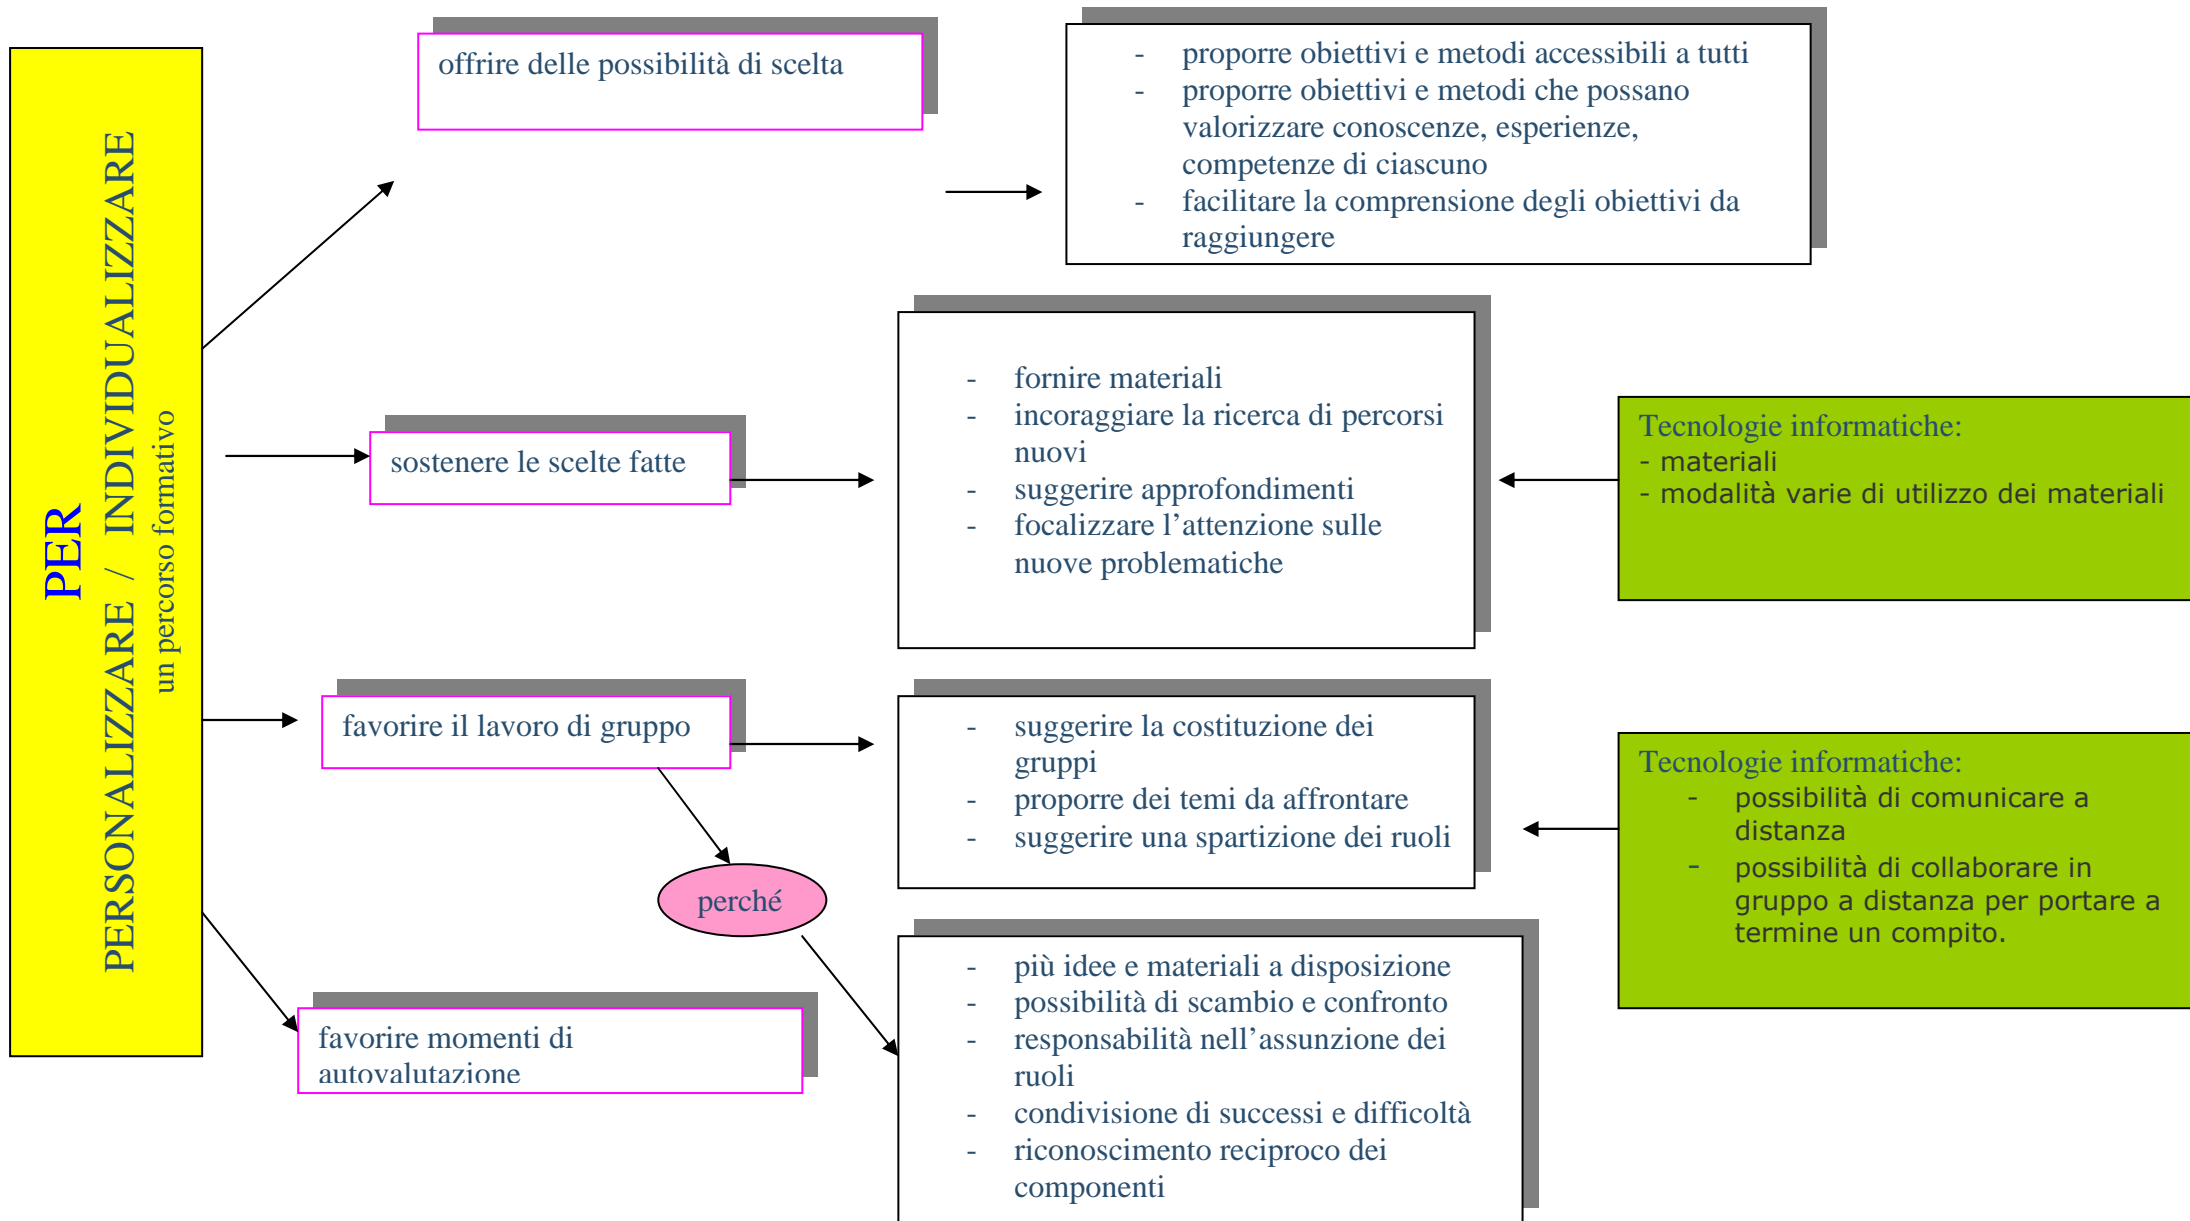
PER
PERSONALIZZARE / INDIVIDUALIZZARE
un percorso formativo

offrire delle possibilità di scelta

- proporre obiettivi e metodi accessibili a tutti
- proporre obiettivi e metodi che possano valorizzare conoscenze, esperienze, competenze di ciascuno
- facilitare la comprensione degli obiettivi da raggiungere

sostenere le scelte fatte

- fornire materiali
- incoraggiare la ricerca di percorsi nuovi
- suggerire approfondimenti
- focalizzare l'attenzione sulle nuove problematiche

Tecnologie informatiche:
- materiali
- modalità varie di utilizzo dei materiali

favorire il lavoro di gruppo

- suggerire la costituzione dei gruppi
- proporre dei temi da affrontare
- suggerire una spartizione dei ruoli

Tecnologie informatiche:
- possibilità di comunicare a distanza
- possibilità di collaborare in gruppo a distanza per portare a termine un compito.

perché

- più idee e materiali a disposizione
- possibilità di scambio e confronto
- responsabilità nell'assunzione dei ruoli
- condivisione di successi e difficoltà
- riconoscimento reciproco dei componenti

favorire momenti di autovalutazione